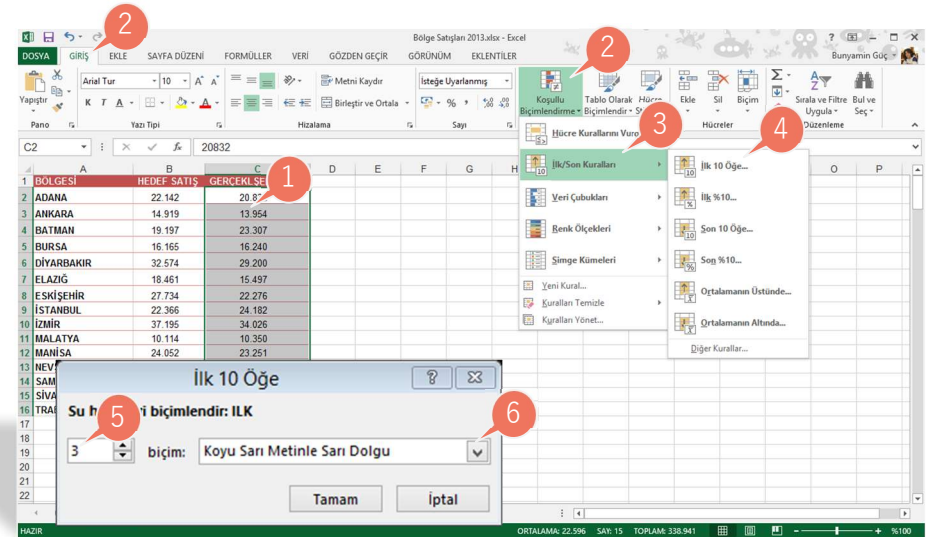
Bölge Satışları 2013.xlsx - Excel
? – □ ×
Bunyamin Güç
DOSYA GİRİŞ EKLE SAYFA DÜZENİ FORMÜLLER VERİ GÖZDEN GEÇİR GÖRÜNÜM EKLENTİLER
Yapıştır
Arial Tur 10 A A
K T A
Metni Kaydır
Birleştir ve Ortala
İsteğe Uyarlanmış
% ,
Koşullu Biçimlendirme
Tablo Olarak Biçimlendir
Hücre Stilleri
Ekle Sil Biçim
Sırala ve Filtre Uygula
Bul ve Seç
Pano Yazı Tipi Hizalama Sayı Hücreler Düzenleme
C2 20832

| | A | B | C | D | E | F | G | H |
|---|---|---|---|---|---|---|---|---|
| 1 | BÖLGESİ | HEDEF SATIŞ | GERÇEKLEŞ | | | | | |
| 2 | ADANA | 22.142 | 20.8 | | | | | |
| 3 | ANKARA | 14.919 | 13.954 | | | | | |
| 4 | BATMAN | 19.197 | 23.307 | | | | | |
| 5 | BURSA | 16.165 | 16.240 | | | | | |
| 6 | DİYARBAKIR | 32.574 | 29.200 | | | | | |
| 7 | ELAZIĞ | 18.461 | 15.497 | | | | | |
| 8 | ESKİŞEHİR | 27.734 | 22.276 | | | | | |
| 9 | İSTANBUL | 22.366 | 24.182 | | | | | |
| 10 | İZMİR | 37.195 | 34.026 | | | | | |
| 11 | MALATYA | 10.114 | 10.350 | | | | | |
| 12 | MANİSA | 24.052 | 23.251 | | | | | |
| 13 | NEV | | | | | | | |
| 14 | SAM | | | | | | | |
| 15 | SİVA | | | | | | | |
| 16 | TRA | | | | | | | |

Hücre Kurallarını Vurg
İlk/Son Kuralları
Veri Çubukları
Renk Ölçekleri
Simge Kümeleri
Yeni Kural...
Kuralları Temizle
Kuralları Yönet...

İlk 10 Öğe...
İlk %10...
Son 10 Öğe...
Son %10...
Ortalamanın Üstünde...
Ortalamanın Altında...
Diğer Kurallar...

İlk 10 Öğe
Şu h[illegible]ri biçimlendir: ILK
3 biçim: Koyu Sarı Metinle Sarı Dolgu
Tamam İptal

1 2 2 3 4 5 6

HAZIR ORTALAMA: 22.596 SAY: 15 TOPLAM: 338.941 %100